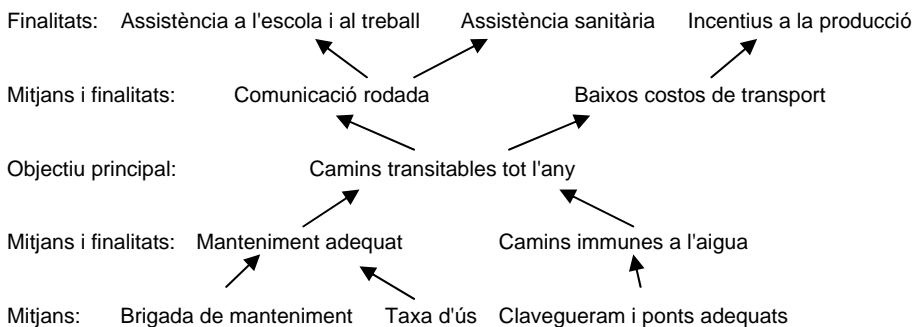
Finalitats: Assistència a l'escola i al treball Assistència sanitària Incentius a la producció

Mitjans i finalitats: Comunicació rodada Baixos costos de transport

Objectiu principal: Camins transitables tot l'any

Mitjans i finalitats: Manteniment adequat Camins immunes a l'aigua

Mitjans: Brigada de manteniment Taxa d'ús Clavegueram i ponts adequats